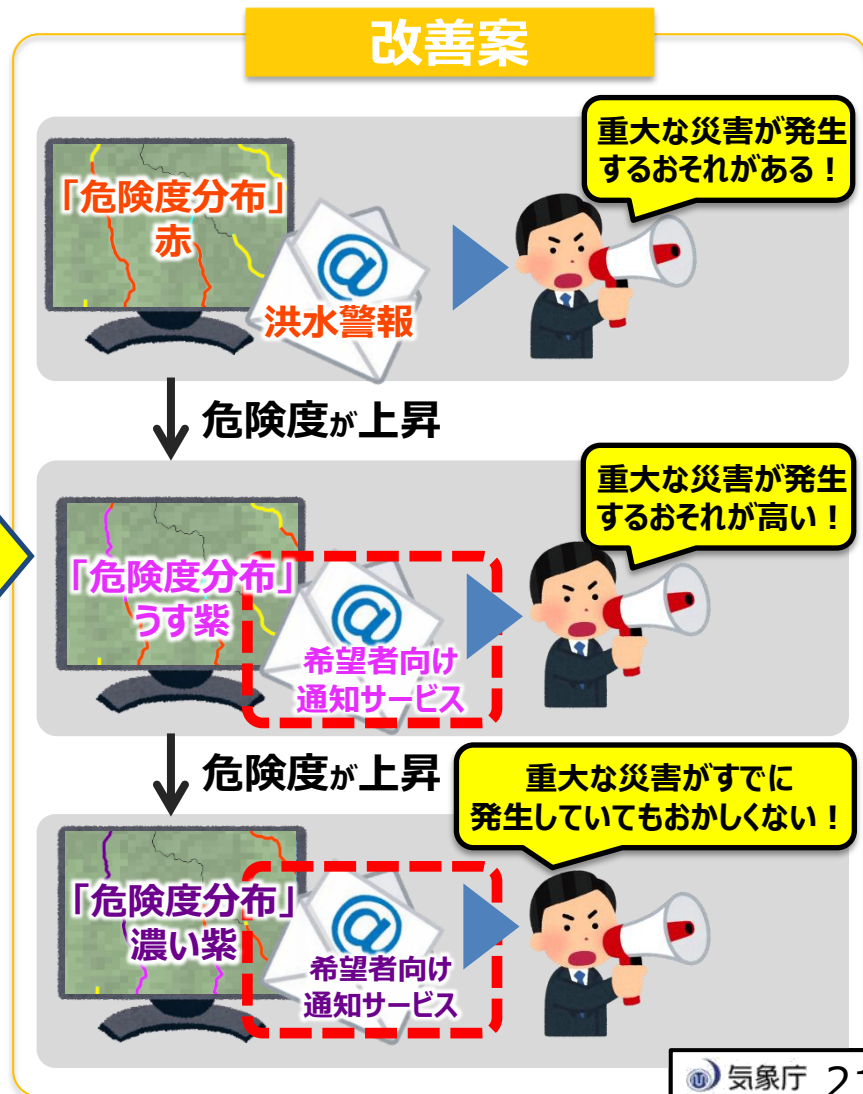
改善案

「危険度分布」
赤

@

洪水警報

重大な災害が発生するおそれがある！

危険度が上昇

「危険度分布」
うす紫

@

希望者向け
通知サービス

重大な災害が発生するおそれが高い！

危険度が上昇

重大な災害がすでに発生していてもおかしくない！

「危険度分布」
濃い紫

@

希望者向け
通知サービス

気象庁 2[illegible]